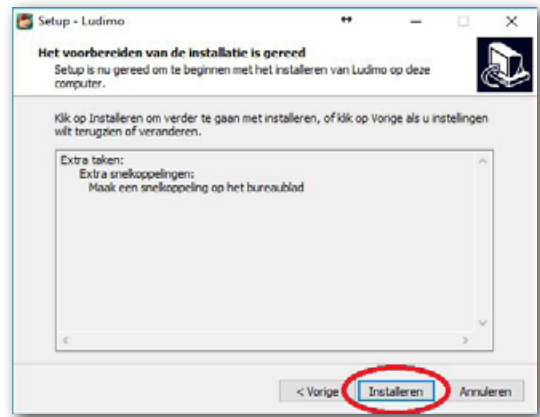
Setup - Ludimo

Het voorbereiden van de installatie is gereed

Setup is nu gereed om te beginnen met het installeren van Ludimo op deze computer.

Klik op Installeren om verder te gaan met installeren, of klik op Vorige als u instellingen wilt terugzien of veranderen.

Extra taken:
Extra snelkoppelingen:
Maak een snelkoppeling op het bureaublad

< Vorige Installeren Annuleren